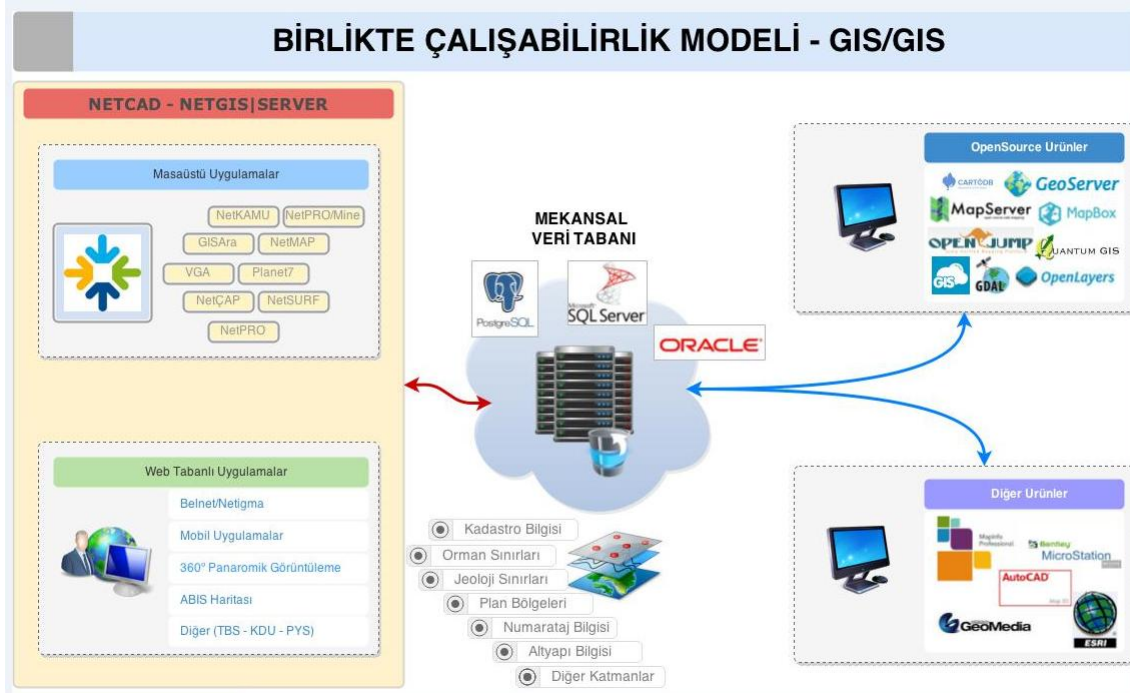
BİRLİKTE ÇALIŞABİLİRLİK MODELİ - GIS/GIS

NETCAD - NETGIS|SERVER

Masaüstü Uygulamalar

NetKAMU
NetPRO/Mine
GISAra
NetMAP
VGA
Planet7
NetCAP
NetSURF
NetPRO

Web Tabanlı Uygulamalar

Belnet/Netigma
Mobil Uygulamalar
360° Panaromik Görüntüleme
ABIS Haritası
Diğer (TBS - KDU - PYS)

MEKANSAL VERİ TABANI

PostgreSQL
Microsoft SQL Server
ORACLE

Kadastro Bilgisi
Orman Sınırları
Jeoloji Sınırları
Plan Bölgeleri
Numarataj Bilgisi
Altyapı Bilgisi
Diğer Katmanlar

OpenSource Ürünler

CARTODB
GeoServer
MapServer
MapBox
OPENJUMP
QUANTUM GIS
GIS
GDAL
OpenLayers

Diğer Ürünler

MapInfo Professional
Bentley MicroStation
AutoCAD
GeoMedia
ESRI